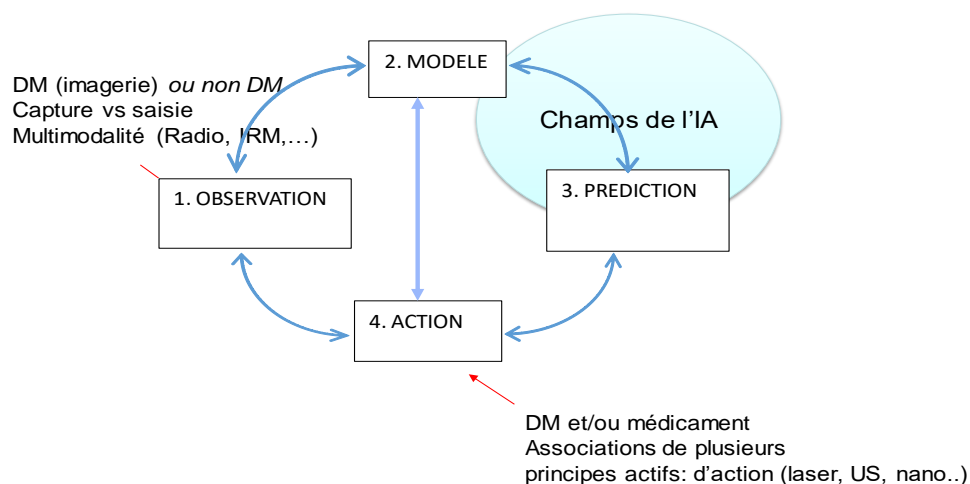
DM (imagerie) *ou non DM*
Capture vs saisie
Multimodalité (Radio, IRM,...)

2. MODELE

Champs de l'IA

1. OBSERVATION

3. PREDICTION

4. ACTION

DM et/ou médicament
Associations de plusieurs
principes actifs: d'action (laser, US, nano..)